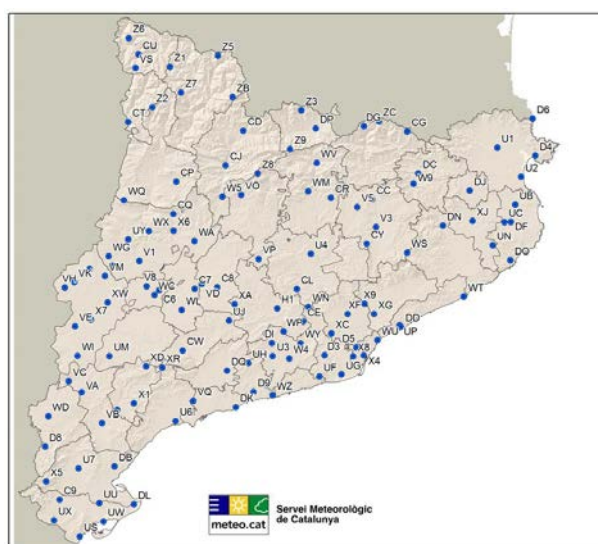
Z8
CU
VS
Z1
Z5
Z7
Z2
CT
ZB
Z3
DP
DG
ZC
CG
D6
U1
D4
U2
CD
Z9
CJ
Z8
WV
DC
W9
DJ
UB
CP
W5
VO
WM
CR
CC
V5
XJ
UC
DF
WQ
CQ
X6
WX
UY
WA
V3
CY
DN
UN
WS
DQ
WG
V1
VM
VK
V8
VP
U4
VI
C7
C8
CL
WC
C6
VD
XA
WT
XW
X7
VE
WL
H1
WN
XF
X9
XG
UJ
DD
WP
CE
XC
UP
WI
UM
CW
DI
WY
D5
X8
WU
XD
XR
U3
W4
D3
X4
VC
DQ
UH
UF
UG
VA
D9
WZ
X1
VQ
DK
WD
VB
U6
D8
U7
DB
X5
C9
UU
DL
UX
UW
US
meteo.cat
Servei Meteorològic de Catalunya